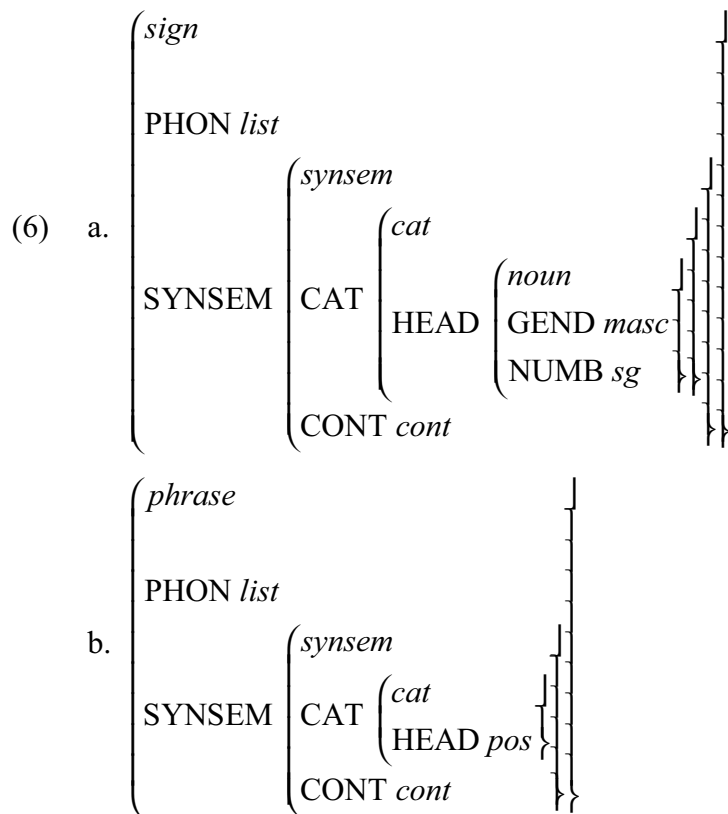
(6) a. $\begin{bmatrix} \textit{sign} \\ \text{PHON } \textit{list} \\ \text{SYNSEM} \begin{bmatrix} \textit{synsem} \\ \text{CAT} \begin{bmatrix} \textit{cat} \\ \text{HEAD} \begin{bmatrix} \textit{noun} \\ \text{GEND } \textit{masc} \\ \text{NUMB } \textit{sg} \end{bmatrix} \end{bmatrix} \\ \text{CONT } \textit{cont} \end{bmatrix} \end{bmatrix}$

b. $\begin{bmatrix} \textit{phrase} \\ \text{PHON } \textit{list} \\ \text{SYNSEM} \begin{bmatrix} \textit{synsem} \\ \text{CAT} \begin{bmatrix} \textit{cat} \\ \text{HEAD } \textit{pos} \end{bmatrix} \\ \text{CONT } \textit{cont} \end{bmatrix} \end{bmatrix}$